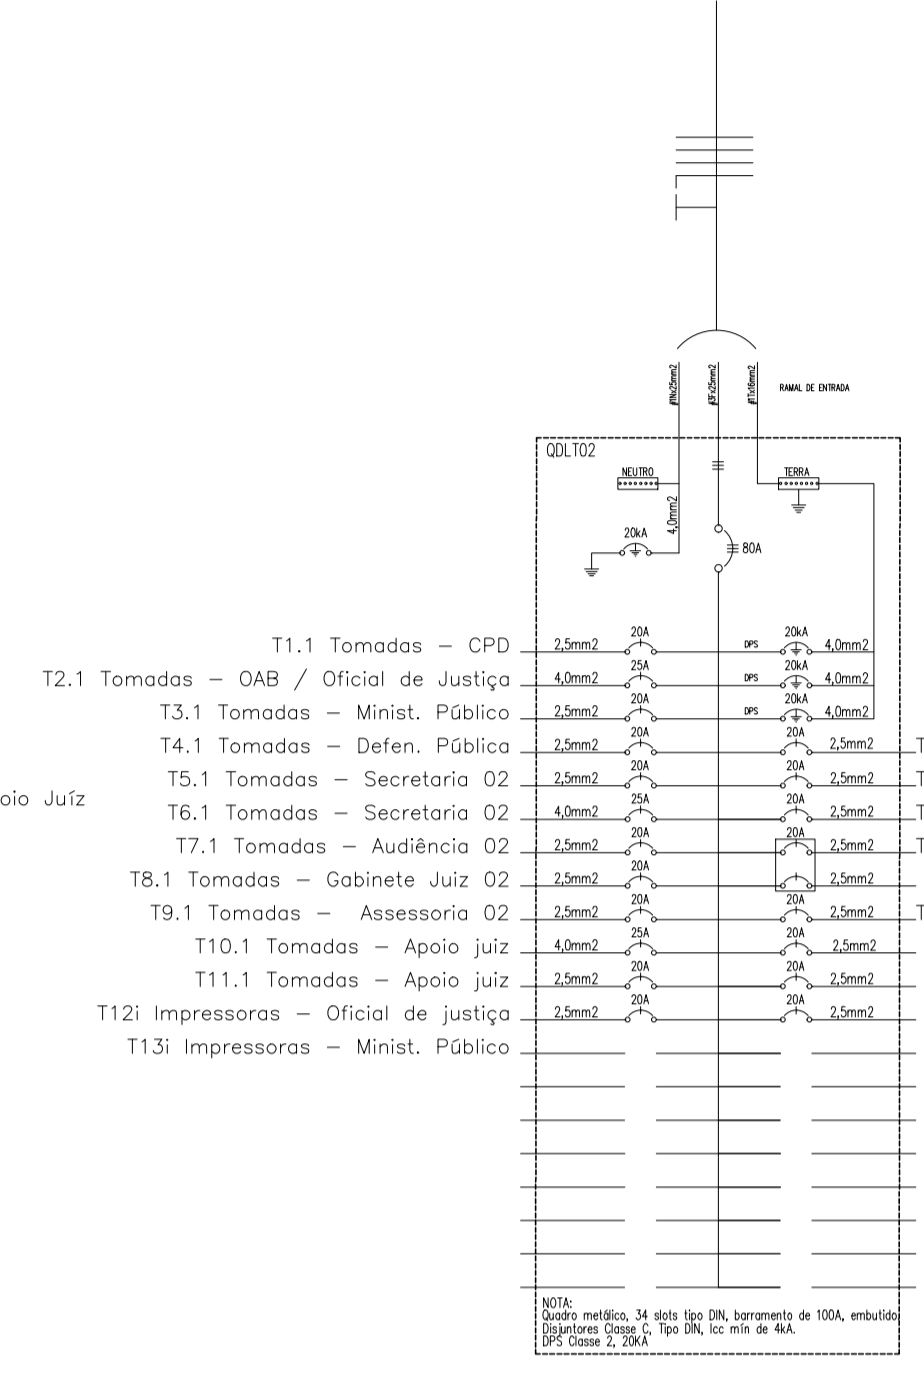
#1Nx25mm2
#3Fx25mm2
#1Tx16mm2
RAMAL DE ENTRADA

QDLT02
NEUTRO
TERRA
4,0mm2
20kA
80A

oio Juíz

T1.1 Tomadas – CPD 2,5mm2 20A DPS 20kA 4,0mm2
T2.1 Tomadas – OAB / Oficial de Justiça 4,0mm2 25A DPS 20kA 4,0mm2
T3.1 Tomadas – Minist. Público 2,5mm2 20A DPS 20kA 4,0mm2
T4.1 Tomadas – Defen. Pública 2,5mm2 20A 20A 2,5mm2 T
T5.1 Tomadas – Secretaria 02 2,5mm2 20A 20A 2,5mm2 T
T6.1 Tomadas – Secretaria 02 4,0mm2 25A 20A 2,5mm2 T
T7.1 Tomadas – Audiência 02 2,5mm2 20A 20A 2,5mm2 T
T8.1 Tomadas – Gabinete Juiz 02 2,5mm2 20A 2,5mm2
T9.1 Tomadas – Assessoria 02 2,5mm2 20A 20A 2,5mm2 T
T10.1 Tomadas – Apoio juiz 4,0mm2 25A 20A 2,5mm2
T11.1 Tomadas – Apoio juiz 2,5mm2 20A 20A 2,5mm2
T12i Impressoras – Oficial de justiça 2,5mm2 20A 20A 2,5mm2
T13i Impressoras – Minist. Público

NOTA:
Quadro metálico, 34 slots tipo DIN, barramento de 100A, embutido
Disjuntores Classe C, Tipo DIN, Icc mín de 4kA.
DPS Classe 2, 20KA